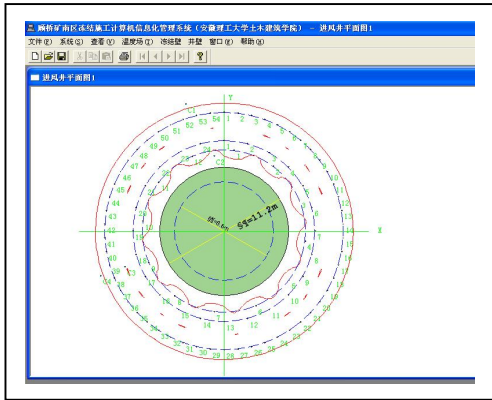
顾桥矿南区冻结施工计算机信息化管理系统（安徽理工大学土木建筑学院） - 进风井平面图1

文件(F) 系统(S) 查看(V) 温度场(T) 冻结壁 井壁 窗口(W) 帮助(H)

进风井平面图1

Y

X

C1

C2

54 1 2 3

53

52

51

50

49

48

47

46

45

44

43

42

41

40

39

38

37

36

35

34

33

32

31

30

29

28

27

26

25

24

23

22

21

20

19

18

17

16

15

14

13

12

11

10

9

8

7

6

5

4

R=11.2m

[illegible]